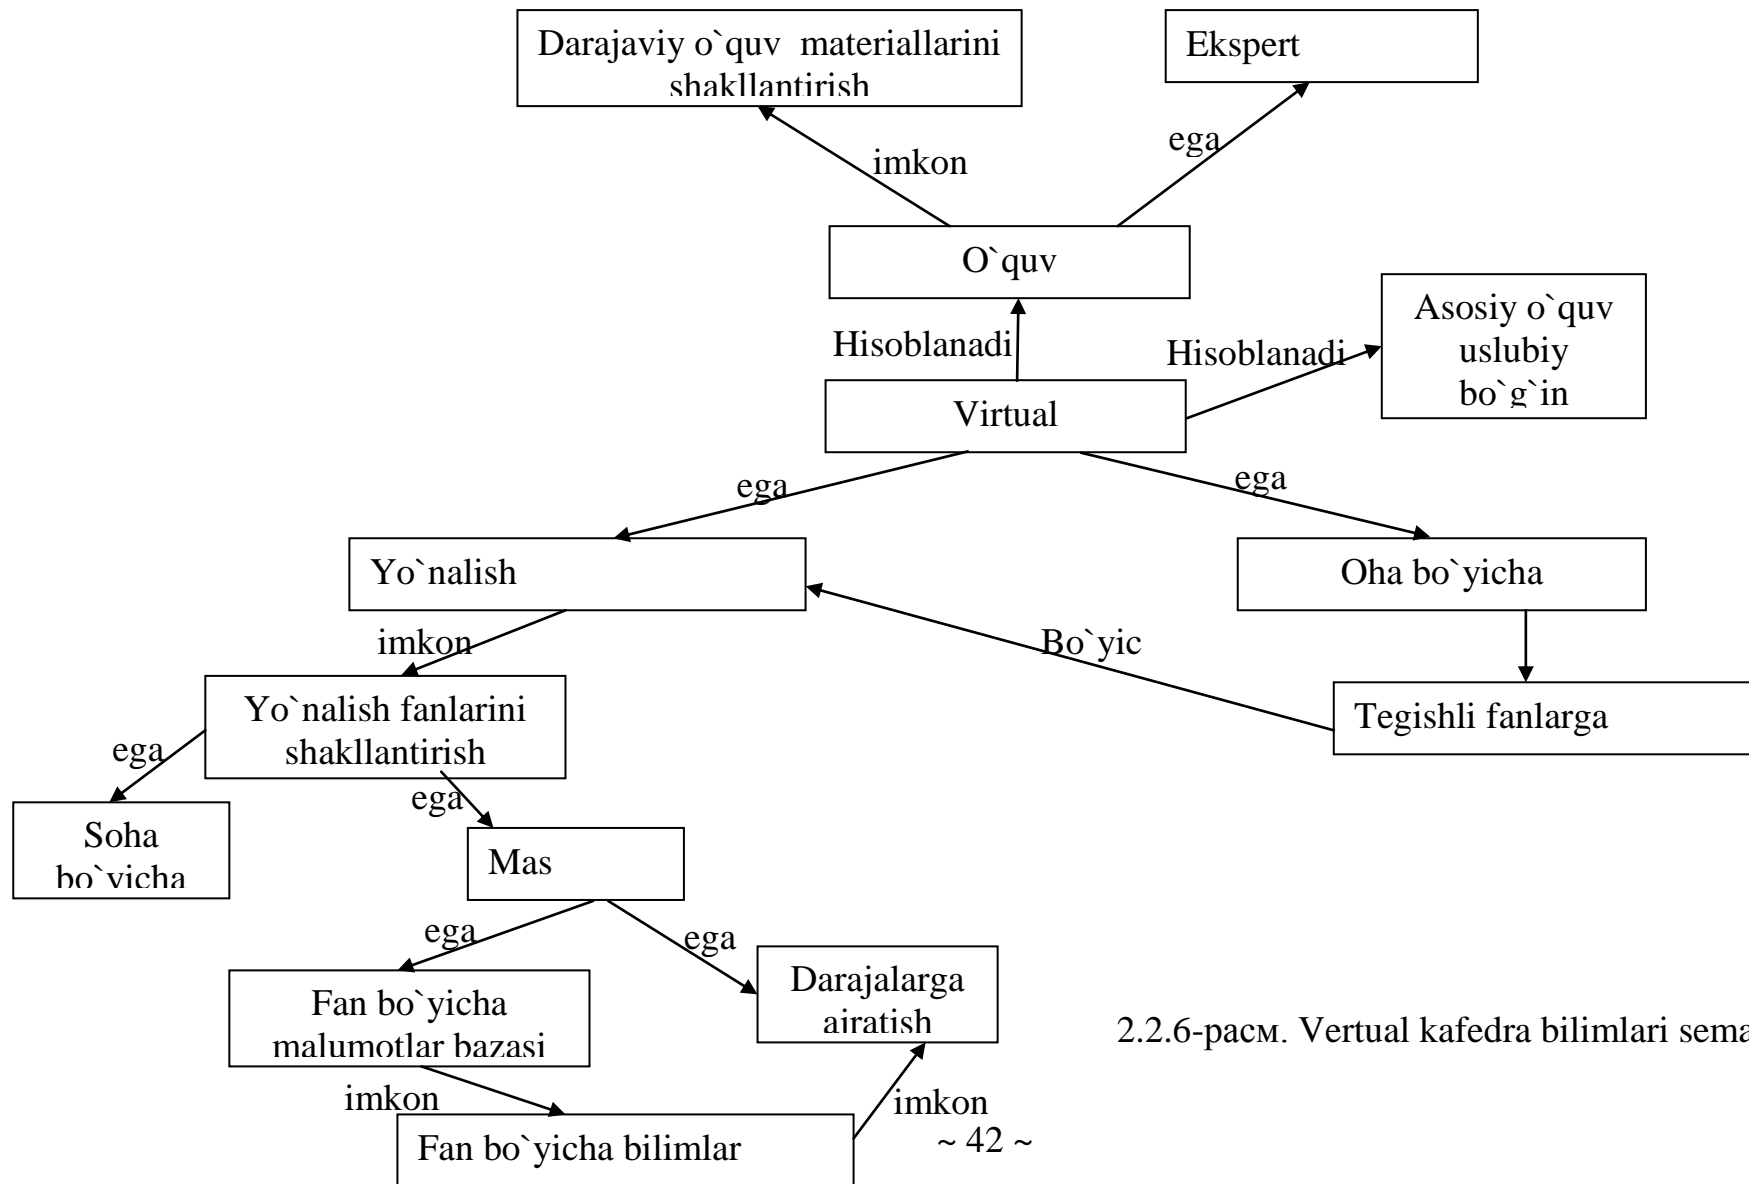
Darajaviy o`quv materiallarini shakllantirish

Ekspert

imkon

ega

O`quv

Asosiy o`quv uslubiy bo`g`in

Hisoblanadi

Hisoblanadi

Virtual

ega

ega

Yo`nalish

Oha bo`yicha

imkon

Bo`yic

Yo`nalish fanlarini shakllantirish

Tegishli fanlarga

ega

ega

Soha bo`yicha

Mas

ega

ega

Darajalarga airatish

Fan bo`yicha malumotlar bazasi

2.2.6-расм. Vertual kafedra bilimlari sema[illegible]

imkon

imkon

Fan bo`yicha bilimlar

~ 42 ~